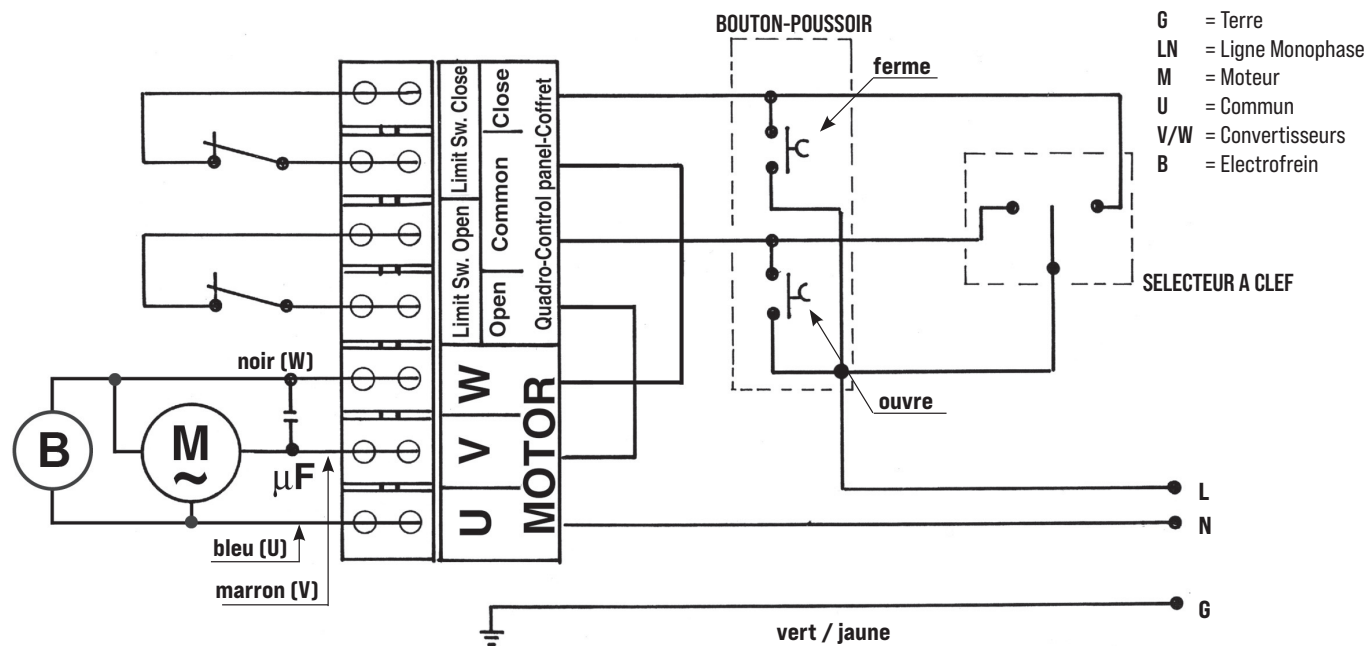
BOUTON-POUSSOIR

G = Terre
LN = Ligne Monophase
M = Moteur
U = Commun
V/W = Convertisseurs
B = Electrofrein

ferme

Limit Sw. Close
Limit Sw. Open
Close
Common
Open
Quadro-Control panel-Coffret

SELECTEUR A CLEF

noir (W)

W
V
U
MOTOR

B
M
~
μF

ouvre

L
N
G

bleu (U)
marron (V)

vert / jaune